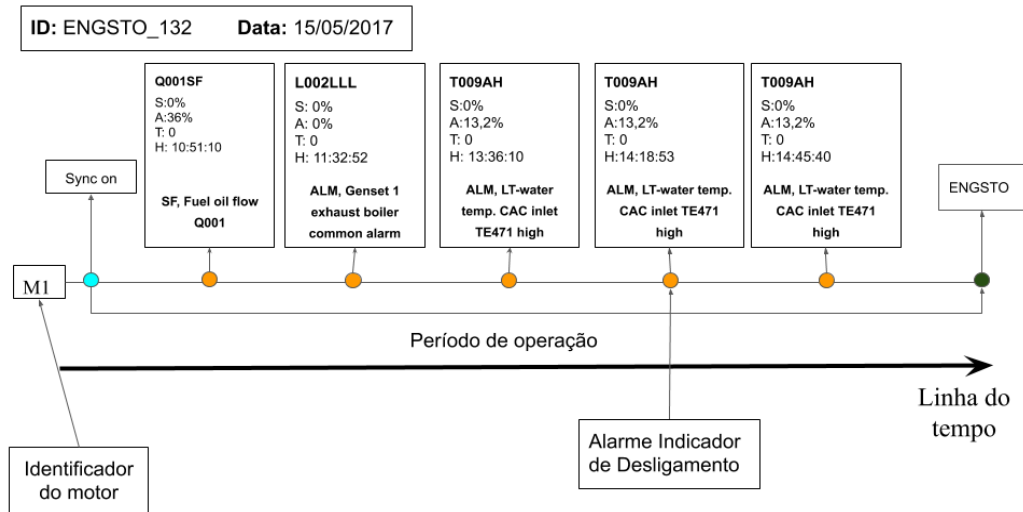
ID: ENGSTO_132 Data: 15/05/2017

Sync on

Q001SF
S:0%
A:36%
T: 0
H: 10:51:10

SF, Fuel oil flow Q001

L002LLL
S: 0%
A: 0%
T: 0
H: 11:32:52

ALM, Genset 1 exhaust boiler common alarm

T009AH
S:0%
A:13,2%
T: 0
H: 13:36:10

ALM, LT-water temp. CAC inlet TE471 high

T009AH
S:0%
A:13,2%
T: 0
H:14:18:53

ALM, LT-water temp. CAC inlet TE471 high

T009AH
S:0%
A:13,2%
T: 0
H:14:45:40

ALM, LT-water temp. CAC inlet TE471 high

ENGSTO

M1

Período de operação

Linha do tempo

Alarme Indicador de Desligamento

Identificador do motor